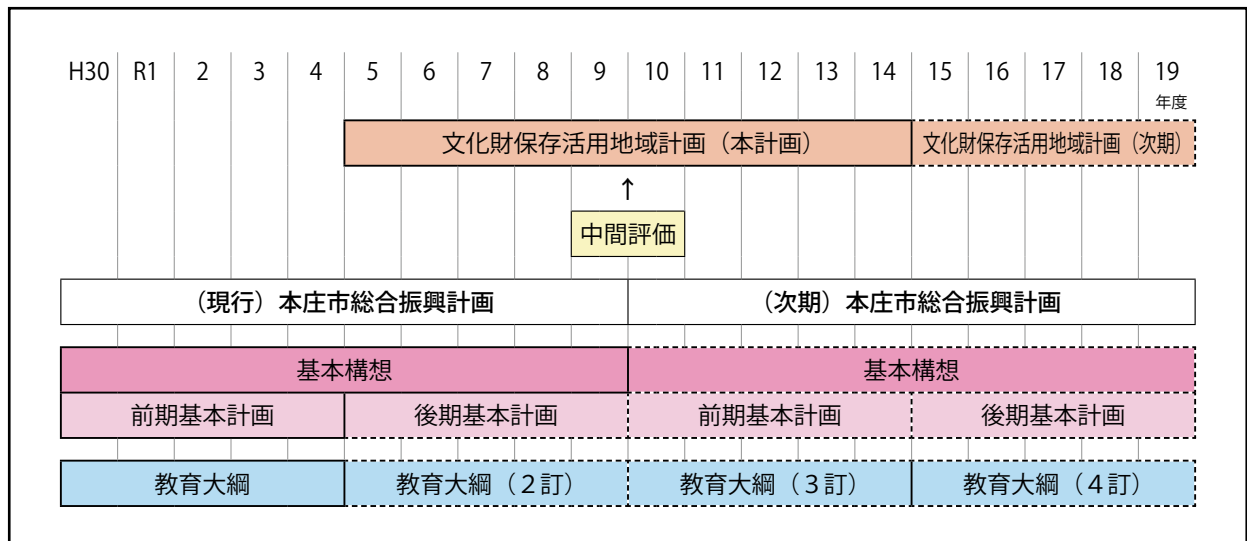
| H30 | R1 | 2 | 3 | 4 | 5 | 6 | 7 | 8 | 9 | 10 | 11 | 12 | 13 | 14 | 15 | 16 | 17 | 18 | 19 年度 |
|---|---|---|---|---|---|---|---|---|---|---|---|---|---|---|---|---|---|---|---|

文化財保存活用地域計画（本計画）

文化財保存活用地域計画（次期）

↑

中間評価

（現行）本庄市総合振興計画

（次期）本庄市総合振興計画

基本構想

基本構想

前期基本計画

後期基本計画

前期基本計画

後期基本計画

教育大綱

教育大綱（２訂）

教育大綱（３訂）

教育大綱（４訂）